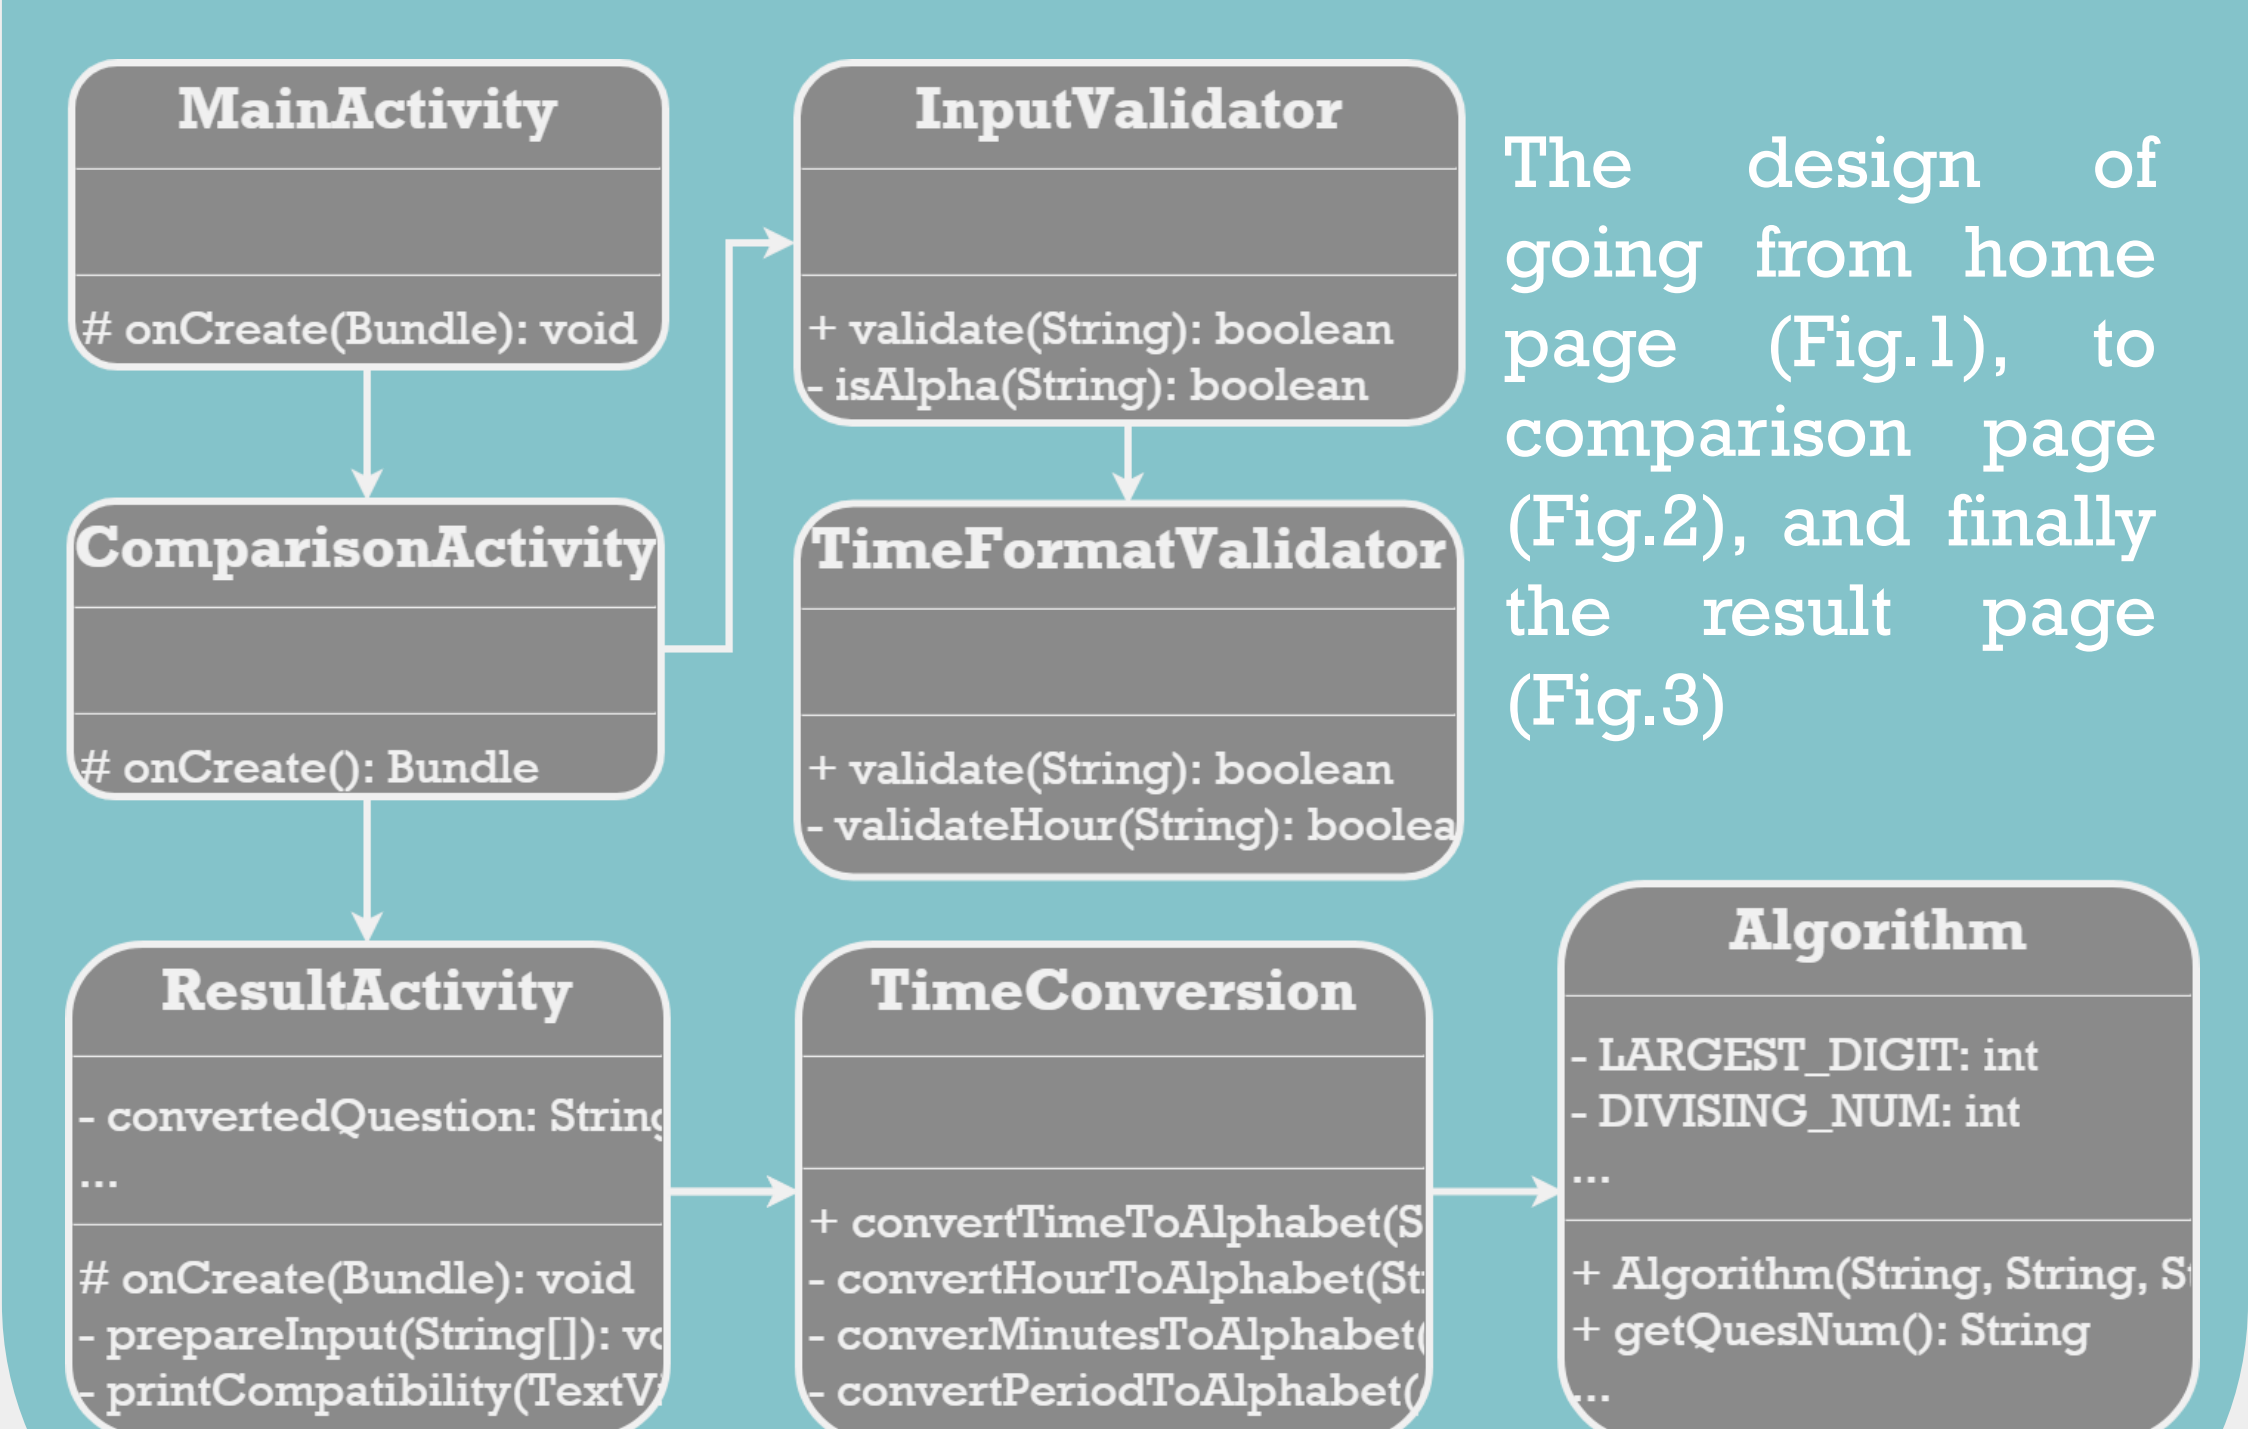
MainActivity

# onCreate(Bundle): void

ComparisonActivity

# onCreate(): Bundle

ResultActivity

- convertedQuestion: String
...

# onCreate(Bundle): void
- prepareInput(String[]): vo
- printCompatibility(TextVi

InputValidator

+ validate(String): boolean
- isAlpha(String): boolean

TimeFormatValidator

+ validate(String): boolean
- validateHour(String): boolea

TimeConversion

+ convertTimeToAlphabet(S
- convertHourToAlphabet(St
- converMinutesToAlphabet(
- convertPeriodToAlphabet(

The design of going from home page (Fig.1), to comparison page (Fig.2), and finally the result page (Fig.3)

Algorithm

- LARGEST_DIGIT: int
- DIVISING_NUM: int
...

+ Algorithm(String, String, St
+ getQuesNum(): String
...